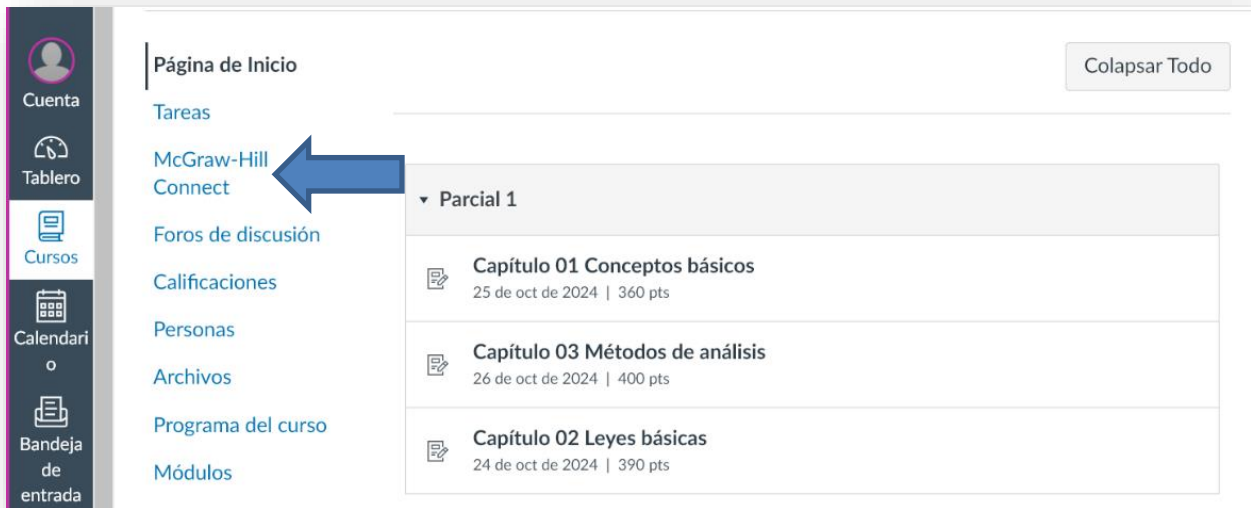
Cuenta

Tablero

Cursos

Calendario

Bandeja de entrada

Página de Inicio

Tareas

McGraw-Hill Connect

Foros de discusión

Calificaciones

Personas

Archivos

Programa del curso

Módulos

Colapsar Todo

Parcial 1

Capítulo 01 Conceptos básicos
25 de oct de 2024 | 360 pts

Capítulo 03 Métodos de análisis
26 de oct de 2024 | 400 pts

Capítulo 02 Leyes básicas
24 de oct de 2024 | 390 pts